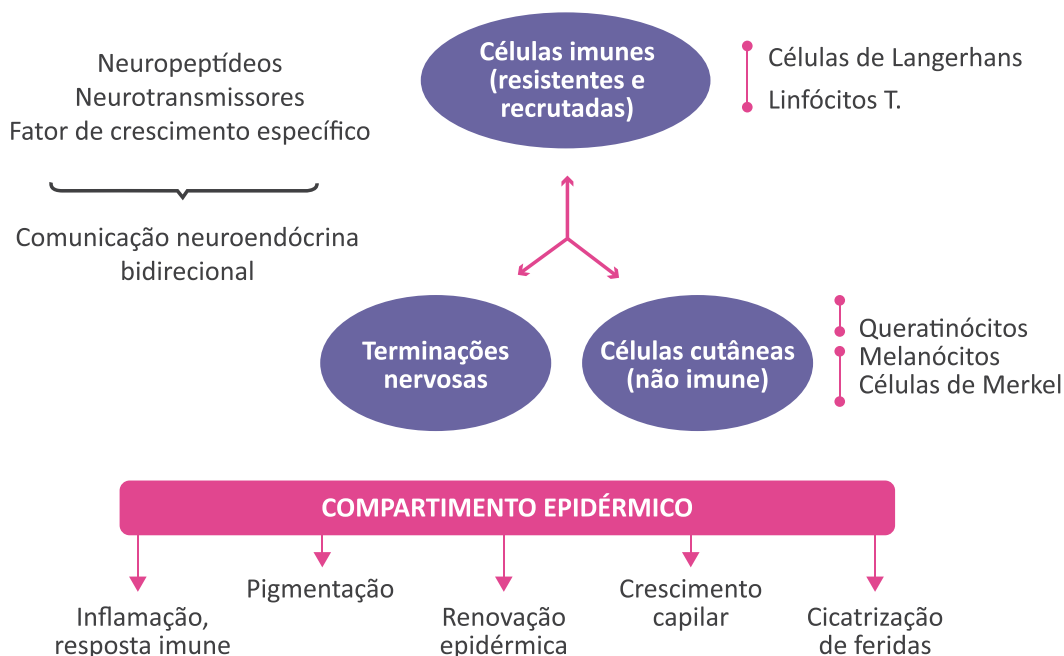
Neuropeptídeos
Neurotransmissores
Fator de crescimento específico

Comunicação neuroendócrina bidirecional

Células imunes (resistentes e recrutadas)

Células de Langerhans
Linfócitos T.

Terminações nervosas

Células cutâneas (não imune)

Queratinócitos
Melanócitos
Células de Merkel

COMPARTIMENTO EPIDÉRMICO

Inflamação, resposta imune

Pigmentação

Renovação epidérmica

Crescimento capilar

Cicatrização de feridas